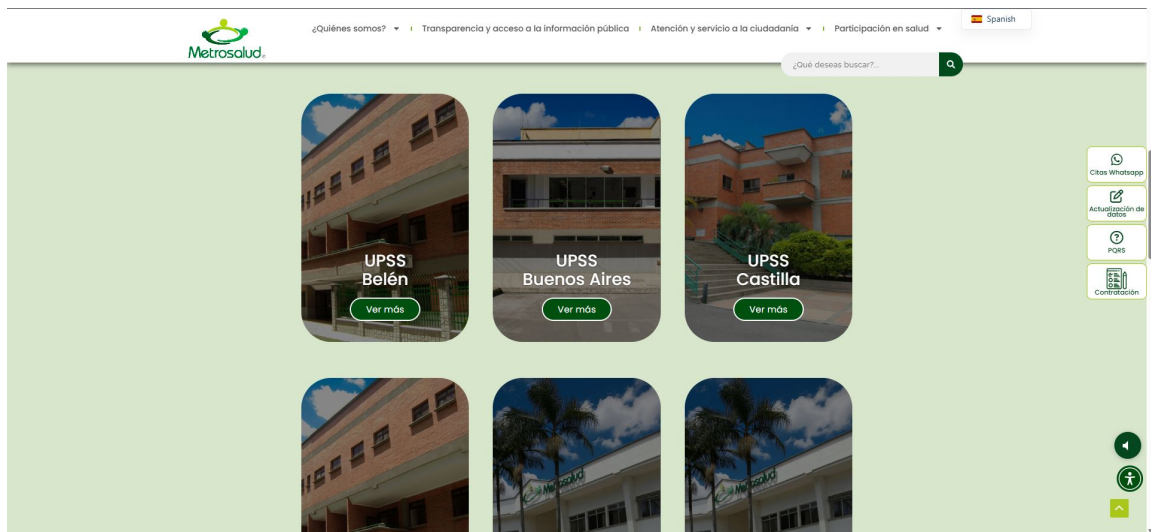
Metrosalud

¿Quiénes somos? ▾ | Transparencia y acceso a la información pública | Atención y servicio a la ciudadanía ▾ | Participación en salud ▾

Spanish

¿Qué deseas buscar?...

UPSS Belén

Ver más

UPSS Buenos Aires

Ver más

UPSS Castilla

Ver más

Citas Whatsapp

Actualización de datos

PQRS

Contratación

Metrosalud

Metrosalud